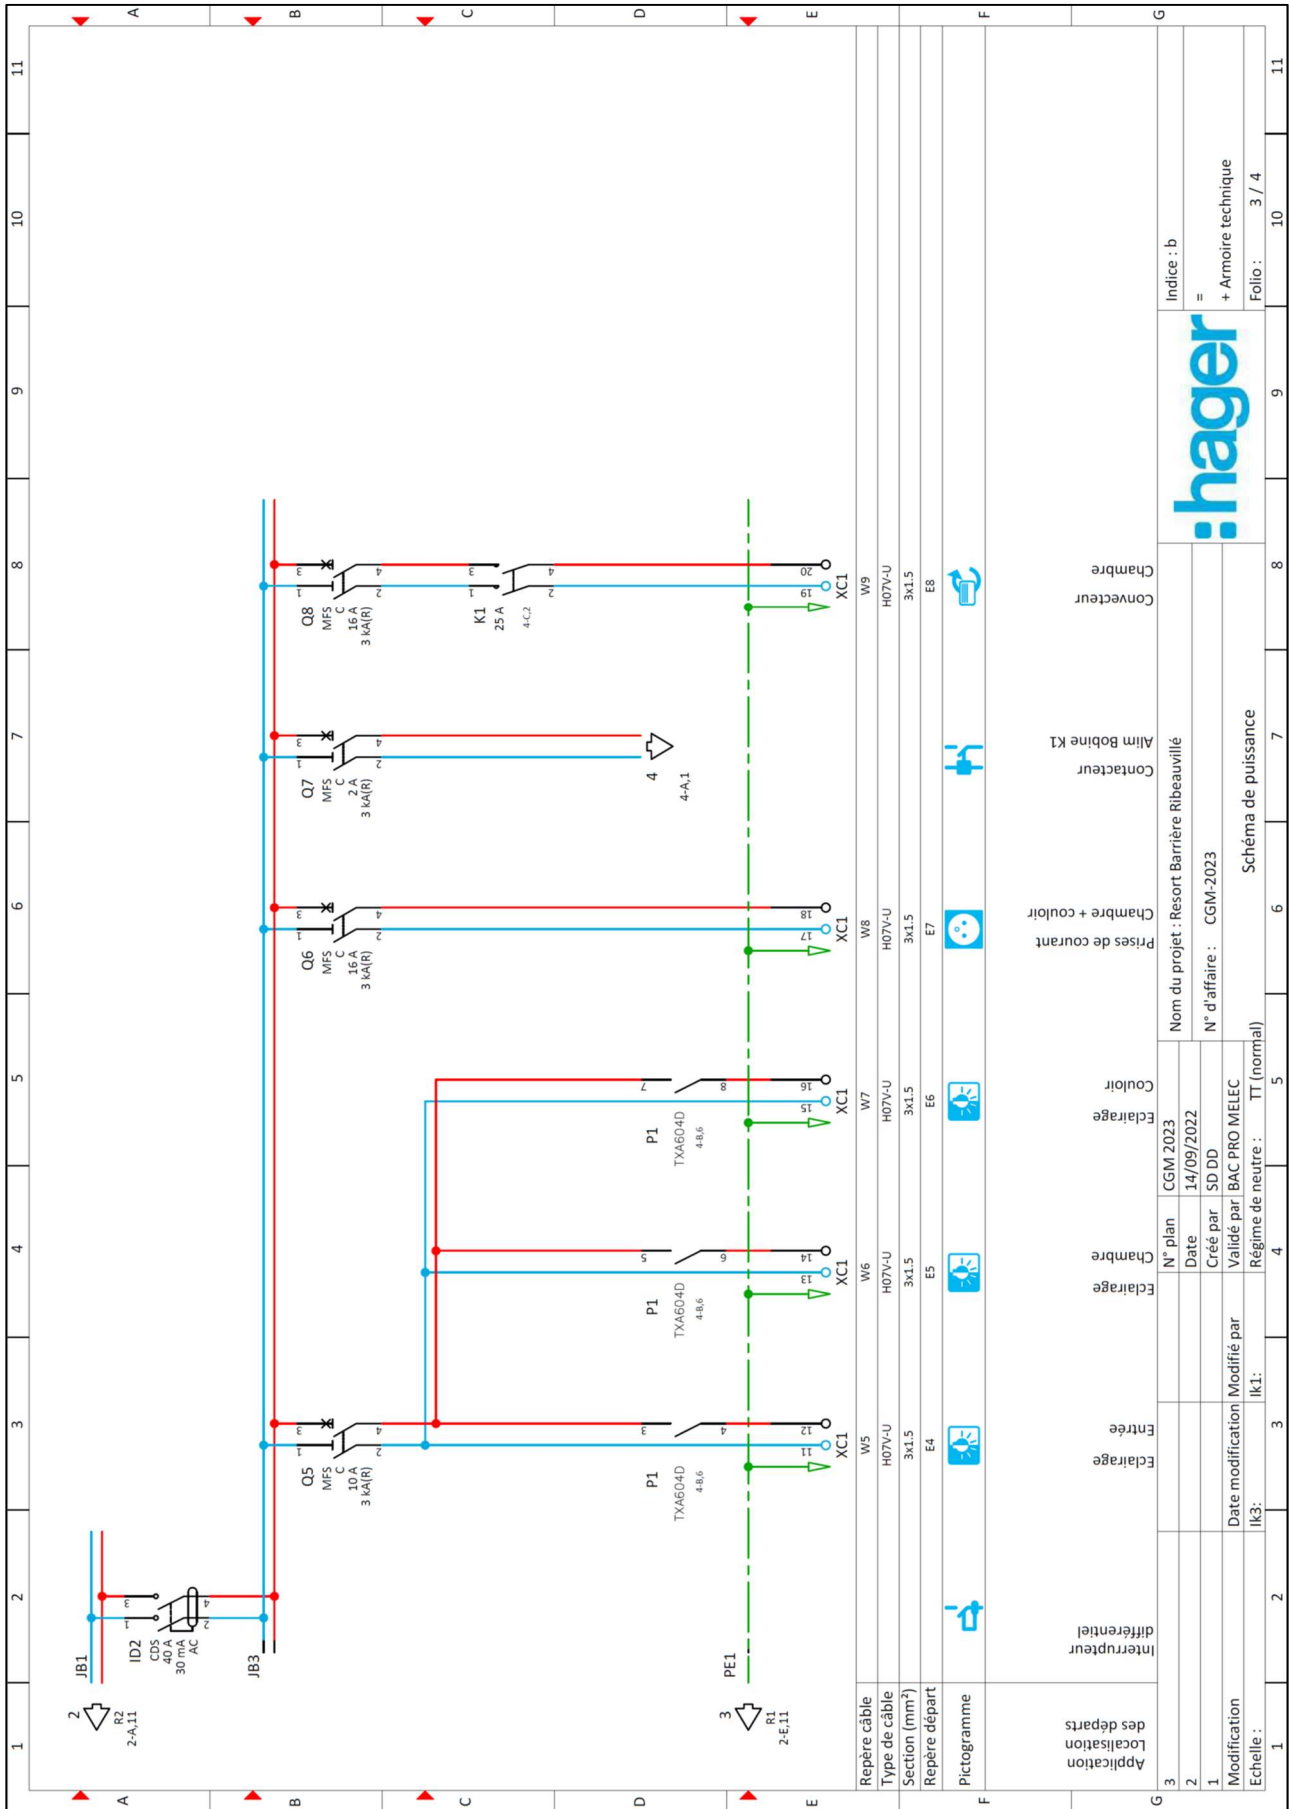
A B C D E F G
1 2 3 4 5 6 7 8 9 10 11

2
R2
2-A,11

JB1

ID2
CDS
40 A
30 mA
AC

1 3
2 4

JB3

3
R1
2-E,11

PE1

Q5
MFS
C
10 A
3 kA(R)

P1
TXA604D
4-B,6

P1
TXA604D
4-B,6

P1
TXA604D
4-B,6

Q6
MFS
C
16 A
3 kA(R)

Q7
MFS
C
2 A
3 kA(R)

4
4-A,1

Q8
MFS
C
16 A
3 kA(R)

K1
25 A
4-C,2

1 3 2 4
3 4
5 6
7 8
11 12 XC1
13 14 XC1
15 16 XC1
17 18 XC1
19 20 XC1

| Repère câble | | W5 | W6 | W7 | W8 | | W9 |
|---|---|---|---|---|---|---|---|
| Type de câble | | H07V-U | H07V-U | H07V-U | H07V-U | | H07V-U |
| Section (mm²) | | 3x1.5 | 3x1.5 | 3x1.5 | 3x1.5 | | 3x1.5 |
| Repère départ | | E4 | E5 | E6 | E7 | | E8 |
| Pictogramme | | | | | | | |
| Application Localisation des départs | Interrupteur différentiel | Eclairage Entrée | Eclairage Chambre | Eclairage Couloir | Prises de courant Chambre + couloir | Contacteur Alim Bobine K1 | Convecteur Chambre |

| 3 | | N° plan | CGM 2023 |
|---|---|---|---|
| 2 | | Date | 14/09/2022 |
| 1 | | Créé par | SD DD |
| Modification | Date modification | Modifié par | Validé par | BAC PRO MELEC |
| Echelle : | Ik3: | Ik1: | Régime de neutre : | TT (normal) |

Nom du projet : Resort Barrière Ribeauvillé
N° d'affaire : CGM-2023
Schéma de puissance

:hager

Indice : b
=
+ Armoire technique
Folio : 3 / 4